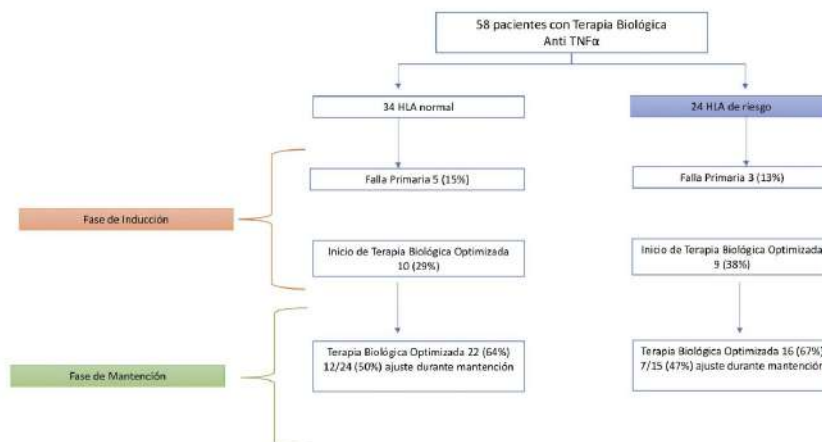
58 pacientes con Terapia Biológica
Anti TNFα

34 HLA normal

24 HLA de riesgo

Fase de Inducción

Falla Primaria 5 (15%)

Falla Primaria 3 (13%)

Inicio de Terapia Biológica Optimizada 10 (29%)

Inicio de Terapia Biológica Optimizada 9 (38%)

Fase de Mantención

Terapia Biológica Optimizada 22 (64%)
12/24 (50%) ajuste durante mantención

Terapia Biológica Optimizada 16 (67%)
7/15 (47%) ajuste durante mantención